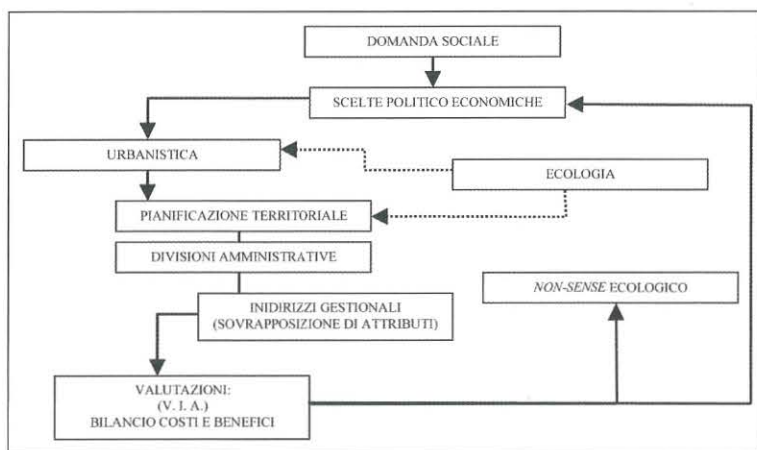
DOMANDA SOCIALE

SCELTE POLITICO ECONOMICHE

URBANISTICA

ECOLOGIA

PIANIFICAZIONE TERRITORIALE

DIVISIONI AMMINISTRATIVE

INIDIRIZZI GESTIONALI (SOVRAPPOSIZIONE DI ATTRIBUTI)

*NON-SENSE* ECOLOGICO

VALUTAZIONI: (V. I. A.) BILANCIO COSTI E BENEFICI